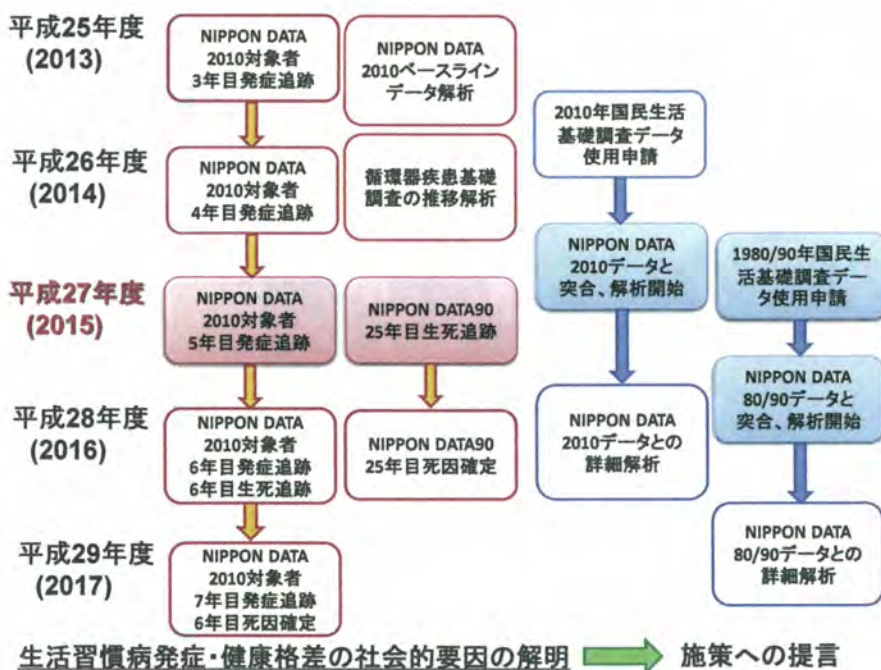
平成25年度
(2013)

NIPPON DATA
2010対象者
3年目発症追跡

NIPPON DATA
2010ベースライン
データ解析

2010年国民生活
基礎調査データ
使用申請

平成26年度
(2014)

NIPPON DATA
2010対象者
4年目発症追跡

循環器疾患基礎
調査の推移解析

平成27年度
(2015)

NIPPON DATA
2010対象者
5年目発症追跡

NIPPON DATA90
25年目生死追跡

NIPPON DATA
2010データと
突合、解析開始

1980/90年国民生
活基礎調査デー
タ使用申請

平成28年度
(2016)

NIPPON DATA
2010対象者
6年目発症追跡
6年目生死追跡

NIPPON DATA90
25年目死因確定

NIPPON DATA
2010データとの
詳細解析

NIPPON DATA
80/90データと
突合、解析開始

平成29年度
(2017)

NIPPON DATA
2010対象者
7年目発症追跡
6年目死因確定

NIPPON DATA
80/90データとの
詳細解析

生活習慣病発症・健康格差の社会的要因の解明 施策への提言